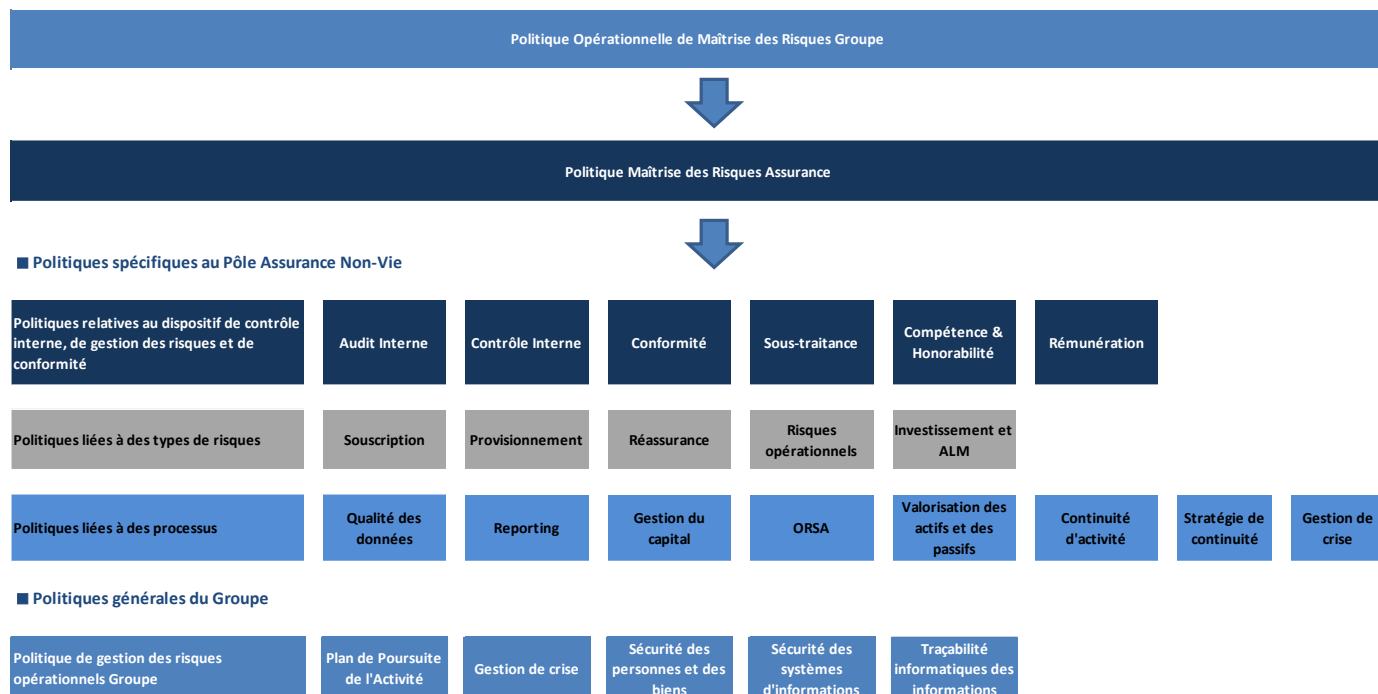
Politique Opérationnelle de Maîtrise des Risques Groupe

Politique Maîtrise des Risques Assurance

■ Politiques spécifiques au Pôle Assurance Non-Vie

Politiques relatives au dispositif de contrôle interne, de gestion des risques et de conformité

Audit Interne

Contrôle Interne

Conformité

Sous-traitance

Compétence & Honorabilité

Rémunération

Politiques liées à des types de risques

Souscription

Provisionnement

Réassurance

Risques opérationnels

Investissement et ALM

Politiques liées à des processus

Qualité des données

Reporting

Gestion du capital

ORSA

Valorisation des actifs et des passifs

Continuité d'activité

Stratégie de continuité

Gestion de crise

■ Politiques générales du Groupe

Politique de gestion des risques opérationnels Groupe

Plan de Poursuite de l'Activité

Gestion de crise

Sécurité des personnes et des biens

Sécurité des systèmes d'informations

Traçabilité informatiques des informations